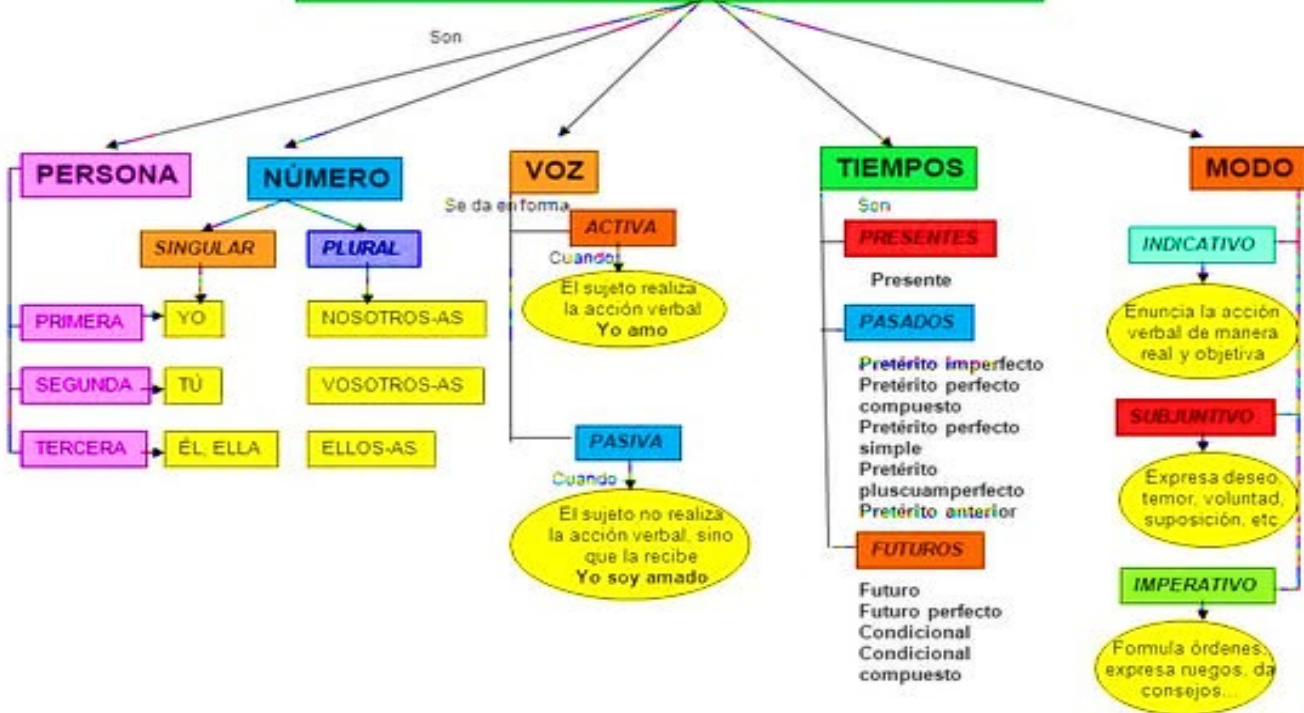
Son

PERSONA

NÚMERO

SINGULAR

PLURAL

PRIMERA

YO

NOSOTROS-AS

SEGUNDA

TÚ

VOSOTROS-AS

TERCERA

ÉL, ELLA

ELLOS-AS

VOZ

Se da en forma

ACTIVA

Cuando

El sujeto realiza la acción verbal
Yo amo

PASIVA

Cuando

El sujeto no realiza la acción verbal, sino que la recibe
Yo soy amado

TIEMPOS

Son

PRESENTES

Presente

PASADOS

Pretérito imperfecto
Pretérito perfecto compuesto
Pretérito perfecto simple
Pretérito pluscuamperfecto
Pretérito anterior

FUTUROS

Futuro
Futuro perfecto
Condicional
Condicional compuesto

MODO

INDICATIVO

Enuncia la acción verbal de manera real y objetiva

SUBJUNTIVO

Expresa deseo, temor, voluntad, suposición, etc.

IMPERATIVO

Formula órdenes, expresa ruegos, da consejos...